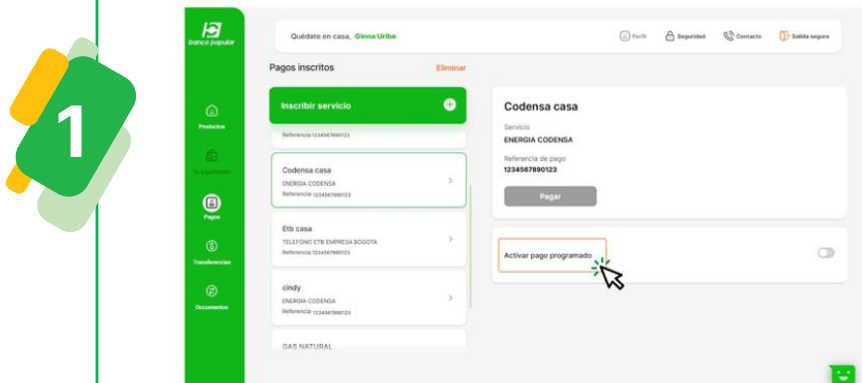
1

banco popular

Productos

Tu organizador

Pagos

Transferencias

Documentos

Quédate en casa, Ginna Uribe

Perfil

Seguridad

Contacto

Salida segura

Pagos inscritos

Eliminar

Inscribir servicio

Referencia 1234567890123

Codensa casa
ENERGIA CODENSA
Referencia 1234567890123

Etb casa
TELEFONO ETB EMPRESA BOGOTA
Referencia 1234567890123

cindy
ENERGIA CODENSA
Referencia 1234567890123

GAS NATURAL

Codensa casa

Servicio
ENERGIA CODENSA

Referencia de pago
1234567890123

Pagar

Activar pago programado